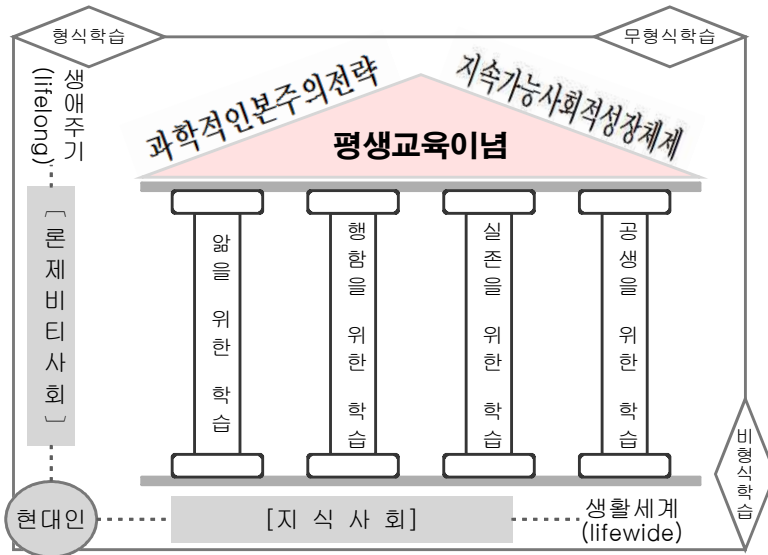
형식학습

무형식학습

생애주기
(lifelong)

과학적인본주의전략

지속가능사회적성장체제

평생교육이념

「론제비티사회」

앎을 위한 학습

행함을 위한 학습

실존을 위한 학습

공생을 위한 학습

비형식학습

현대인

[지 식 사 회]

생활세계
(lifewide)